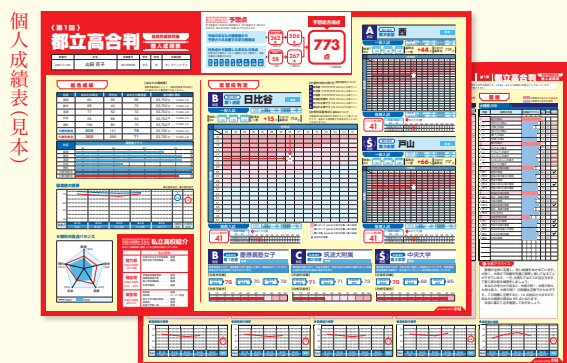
個人成績表(見本)

《第1回》 都立高合判 個人成績票

山田 花子

予想点

773点

362

505

総合成績

A 西

+44

志望校判定

日比谷

+15

41

S 戸山

+66

41

41

教科別の得点バランス

私立高校紹介

B 慶應義塾女子

C 筑波大附属

S 中央大学

都立高合判

75

71

78